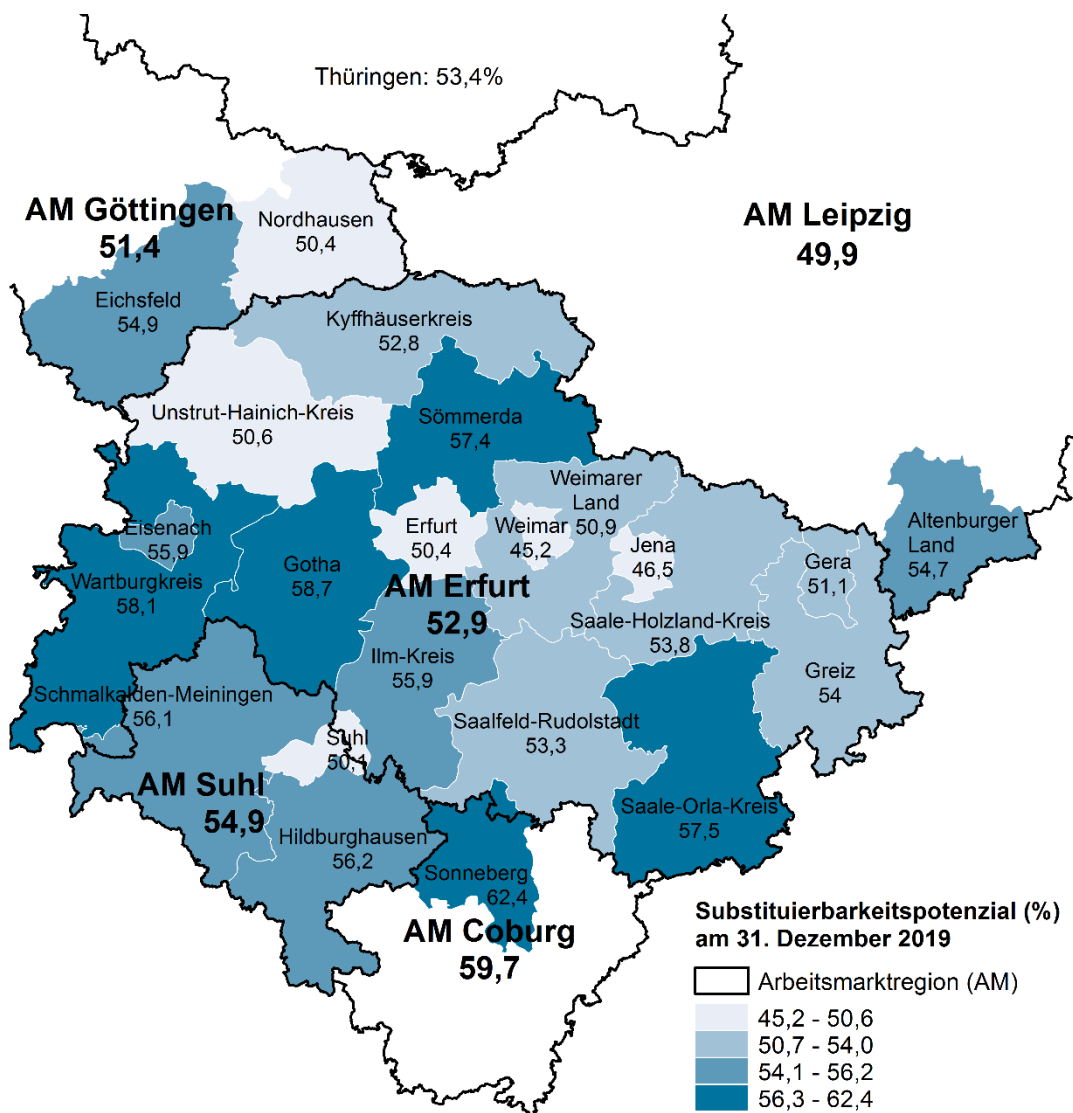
Thüringen: 53,4%

AM Göttingen
51,4

Nordhausen
50,4

AM Leipzig
49,9

Eichsfeld
54,9

Kyffhäuserkreis
52,8

Unstrut-Hainich-Kreis
50,6

Sömmerda
57,4

Weimarer Land
50,9

Eisenach
55,9

Erfurt
50,4

Weimar
45,2

Jena
46,5

Altenburger Land
54,7

Gera
51,1

Wartburgkreis
58,1

Gotha
58,7

AM Erfurt
52,9

Saale-Holzland-Kreis
53,8

Ilm-Kreis
55,9

Greiz
54

Schmalkalden-Meiningen
56,1

Saalfeld-Rudolstadt
53,3

Suhl
50,1

AM Suhl
54,9

Hildburghausen
56,2

Saale-Orla-Kreis
57,5

Sonneberg
62,4

AM Coburg
59,7

Substituierbarkeitspotenzial (%)
am 31. Dezember 2019

Arbeitsmarktregion (AM)
45,2 - 50,6
50,7 - 54,0
54,1 - 56,2
56,3 - 62,4